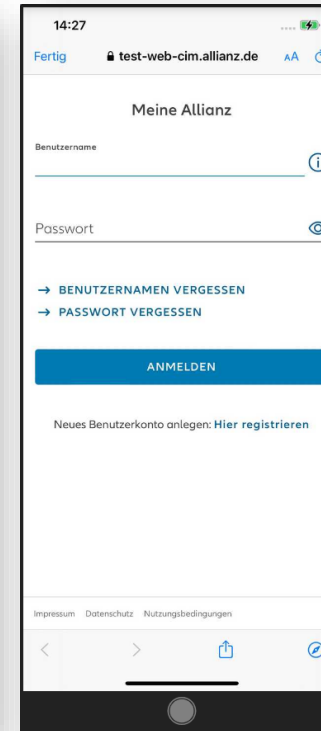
14:27

Fertig test-web-cim.allianz.de AA

Meine Allianz

Benutzername

Passwort

→ BENUTZERNAMEN VERGESSEN
→ PASSWORT VERGESSEN

ANMELDEN

Neues Benutzerkonto anlegen: Hier registrieren

Impressum Datenschutz Nutzungsbedingungen